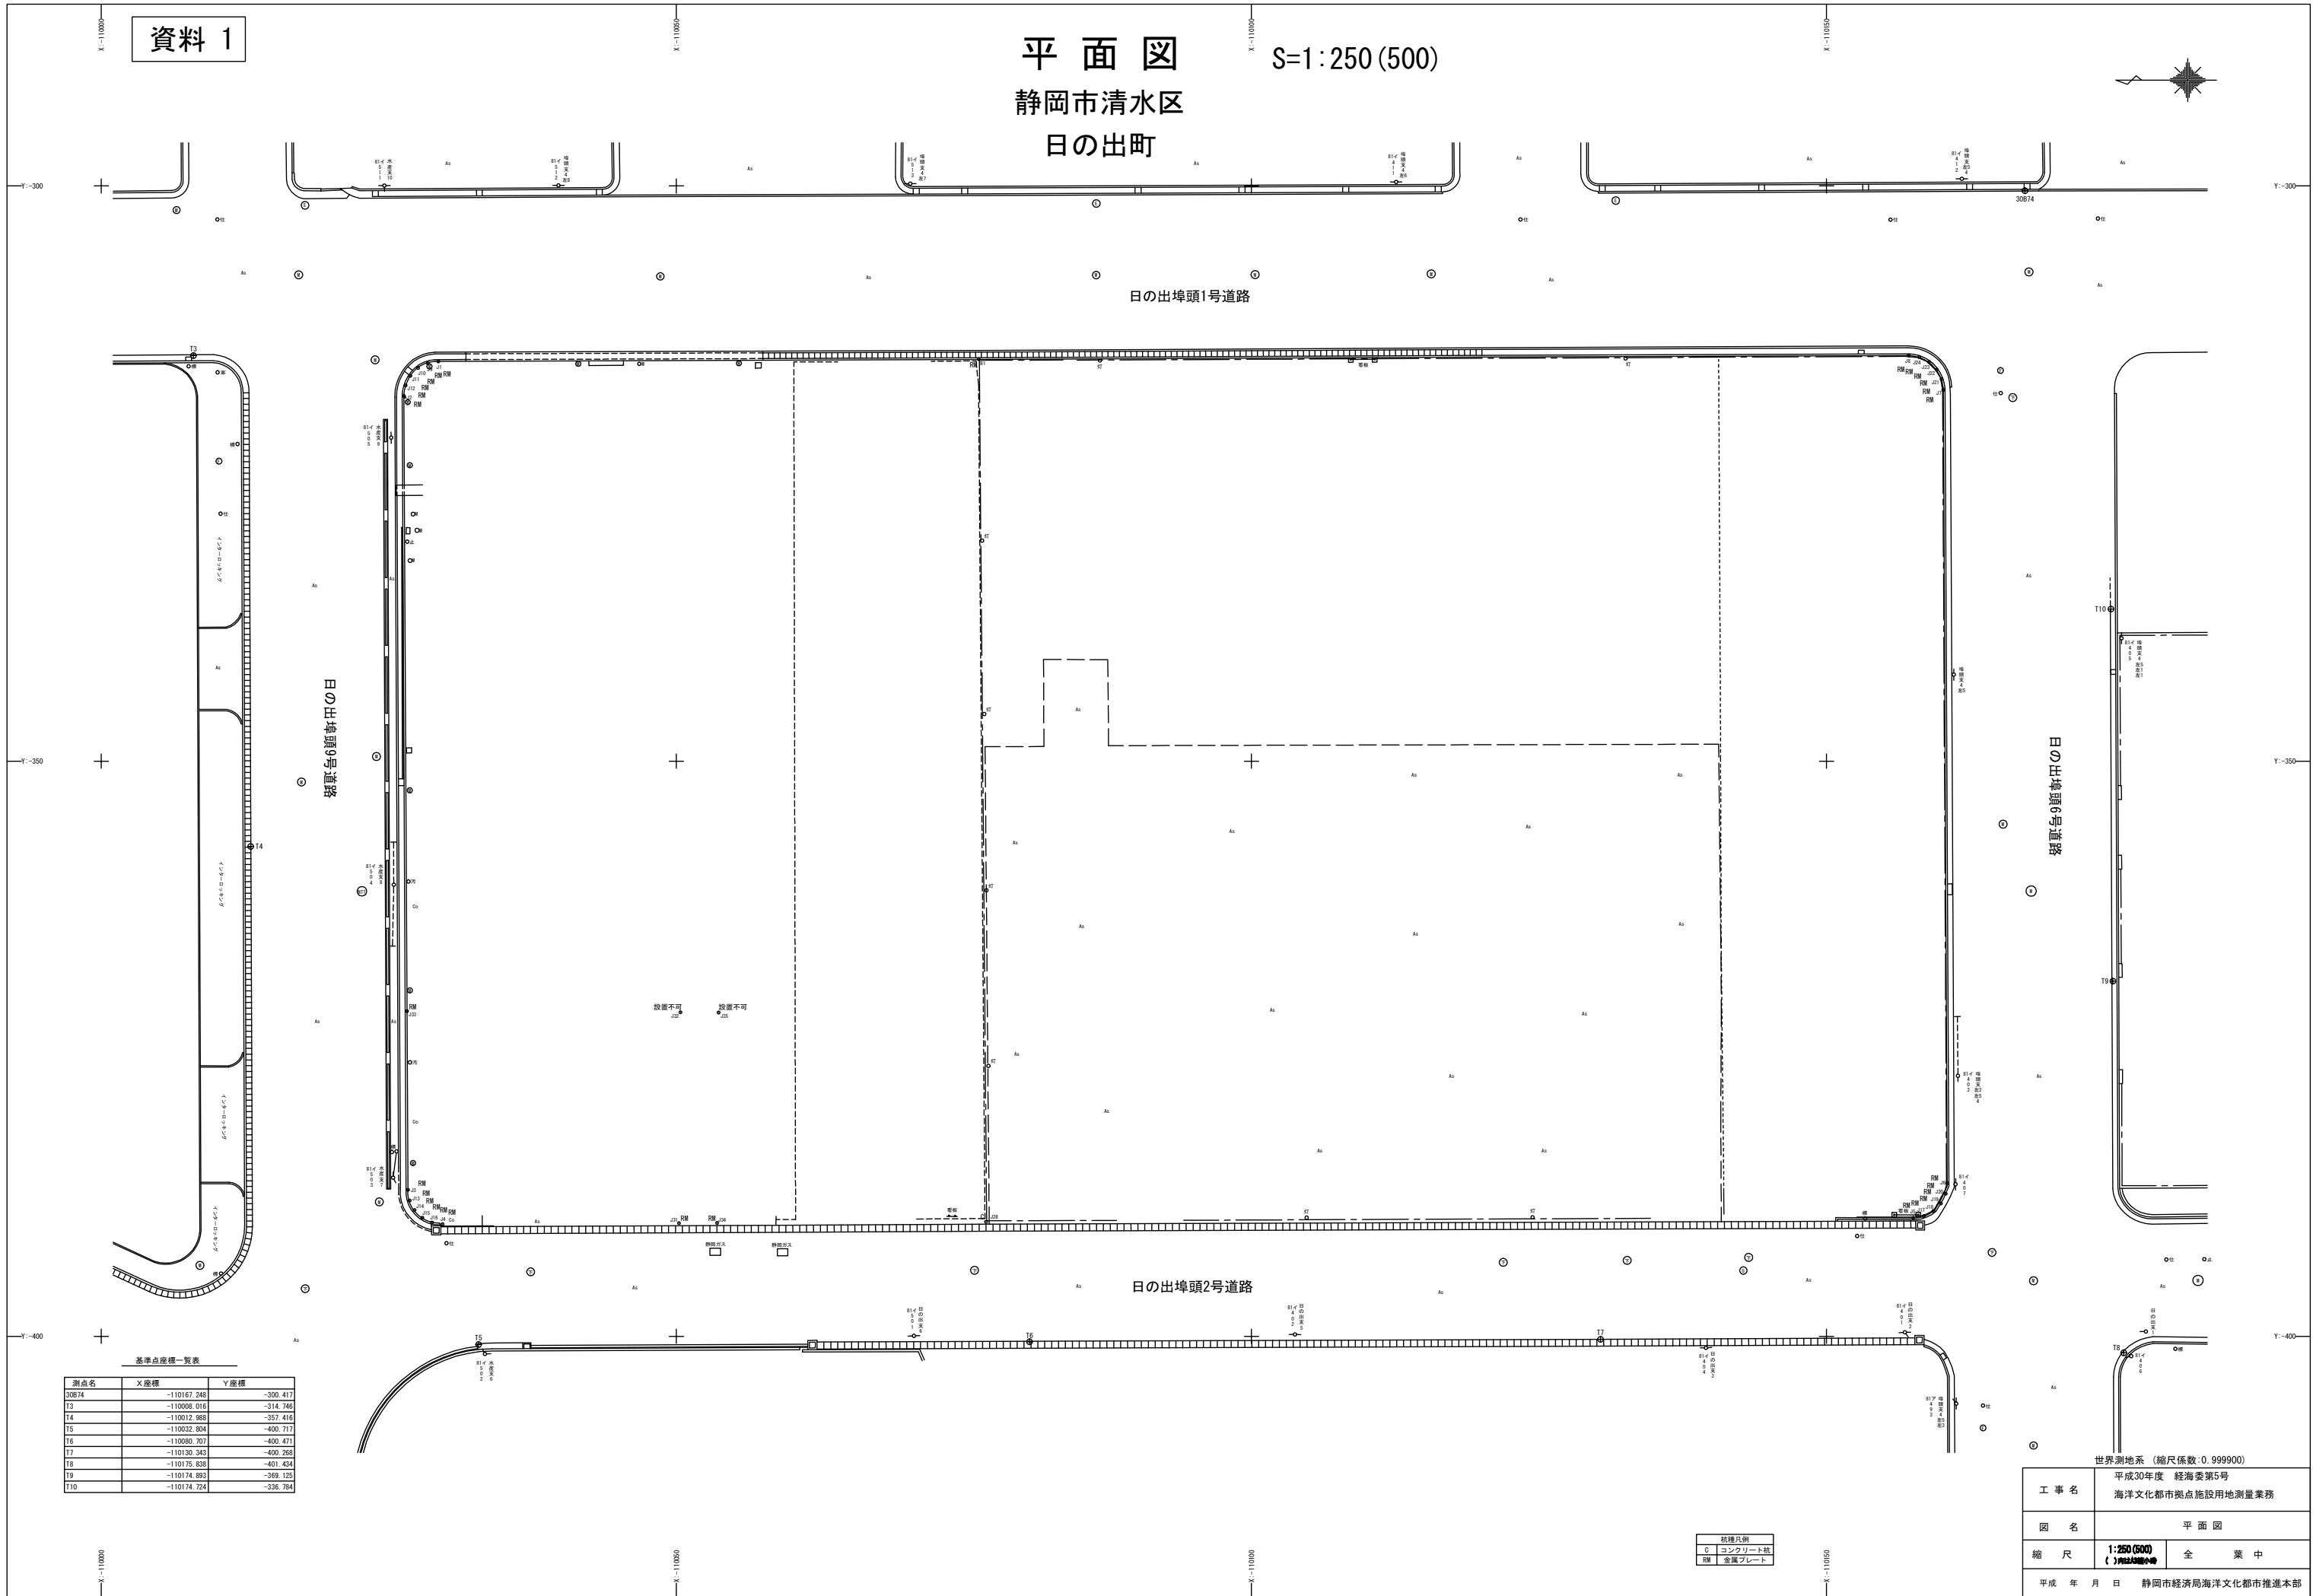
資料 1

平 面 図　S=1:250(500)
静岡市清水区
日の出町

X:-110000　X:-110050　X:-110100　X:-110150

Y:-300　Y:-350　Y:-400

日の出埠頭1号道路

日の出埠頭9号道路

日の出埠頭6号道路

日の出埠頭2号道路

設置不可　設置不可

静鉄ガス　静鉄ガス

30B74　T3　T4　T5　T6　T7　T8　T9　T10

基準点座標一覧表

| 測点名 | X座標 | Y座標 |
|---|---|---|
| 30B74 | -110167.248 | -300.417 |
| T3 | -110008.016 | -314.746 |
| T4 | -110012.988 | -357.416 |
| T5 | -110032.804 | -400.717 |
| T6 | -110080.707 | -400.471 |
| T7 | -110130.343 | -400.268 |
| T8 | -110175.838 | -401.434 |
| T9 | -110174.893 | -369.125 |
| T10 | -110174.724 | -336.784 |

| 杭種凡例 | |
|---|---|
| C | コンクリート杭 |
| RM | 金属プレート |

世界測地系（縮尺係数:0.999900）

| 工事名 | 平成30年度　経海委第5号 海洋文化都市拠点施設用地測量業務 | |
|---|---|---|
| 図　名 | 平 面 図 | |
| 縮　尺 | 1:250(500) ( )内はA3縮小版 | 全　葉 中 |

平成　年　月　日　静岡市経済局海洋文化都市推進本部